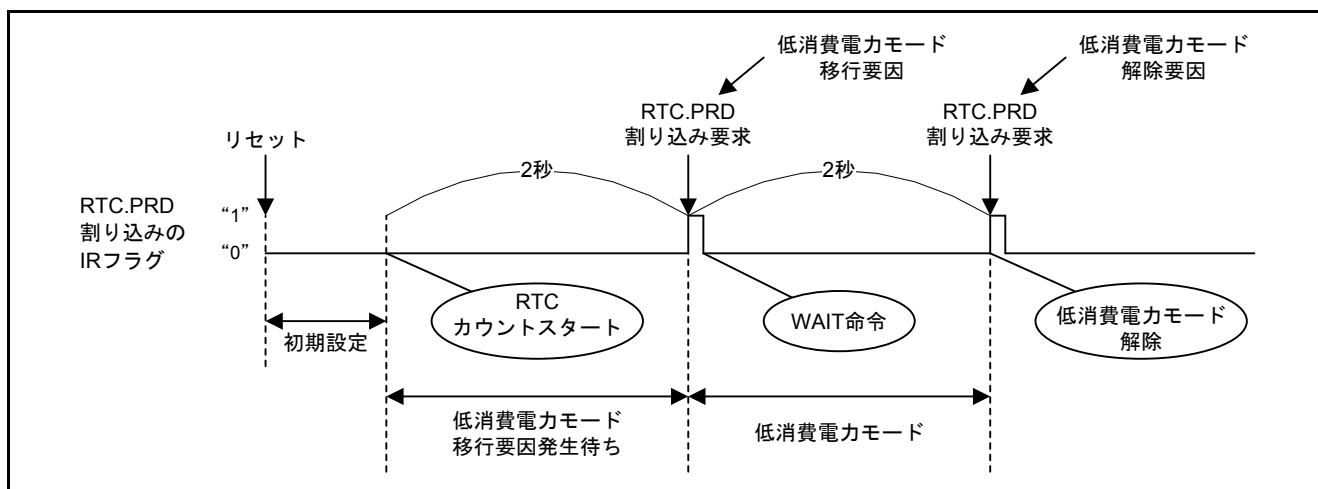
低消費電力モード
移行要因

低消費電力モード
解除要因

リセット

RTC.PRD
割り込み要求

RTC.PRD
割り込み要求

2秒

2秒

RTC.PRD
割り込みの
IRフラグ

"1"

"0"

RTC
カウントスタート

WAIT命令

低消費電力モード
解除

初期設定

低消費電力モード
移行要因発生待ち

低消費電力モード